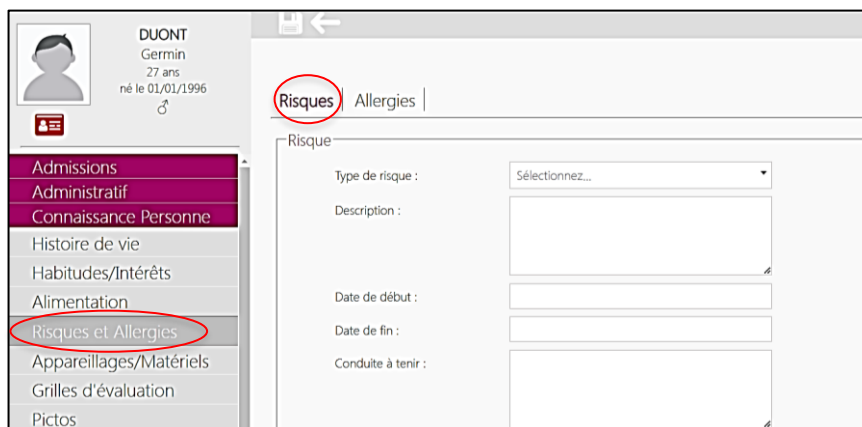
DUONT
Germin
27 ans
né le 01/01/1996
♂

Admissions
Administratif
Connaissance Personne
Histoire de vie
Habitudes/Intérêts
Alimentation
Risques et Allergies
Appareillages/Matériels
Grilles d'évaluation
Pictos

Risques | Allergies |

Risque

Type de risque : Sélectionnez...

Description :

Date de début :

Date de fin :

Conduite à tenir :